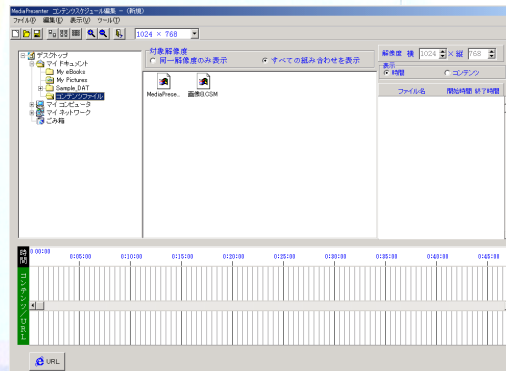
MediaPresenter コンテンツスケジュール編集 － (新規)

ファイル(F) 編集(E) 表示(V) ツール(T)

1024 × 768

デスクトップ
マイ ドキュメント
My eBooks
My Pictures
Sample_DAT
コンテンツファイル
マイ コンピュータ
マイ ネットワーク
ごみ箱

対象解像度
同一解像度のみ表示
すべての組み合わせを表示

MediaPrese...
画像0.CSM

解像度 横 1024 × 縦 768
表示
時間
コンテンツ

ファイル名 開始時間 終了時間

時間
0:00:00
0:05:00
0:10:00
0:15:00
0:20:00
0:25:00
0:30:00
0:35:00
0:40:00
0:45:00

コンテンツ/URL

URL